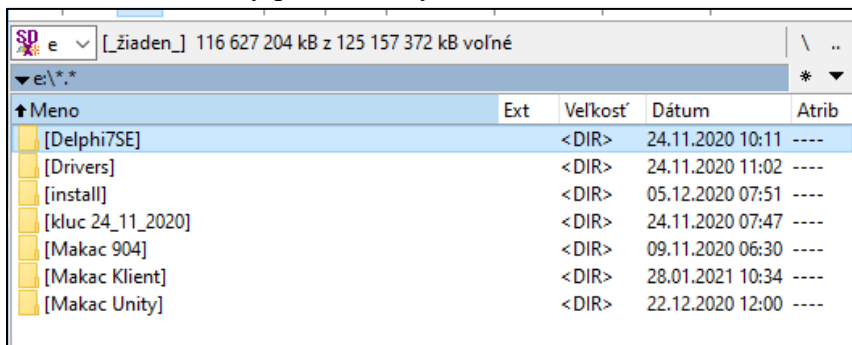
e [_žiaden_] 116 627 204 kB z 125 157 372 kB voľné \ ..

e:\*.* * ▼

| Meno | Ext | Veľkosť | Dátum | Atrib |
|---|---|---|---|---|
| [Delphi7SE] | | <DIR> | 24.11.2020 10:11 | ---- |
| [Drivers] | | <DIR> | 24.11.2020 11:02 | ---- |
| [install] | | <DIR> | 05.12.2020 07:51 | ---- |
| [kluc 24_11_2020] | | <DIR> | 24.11.2020 07:47 | ---- |
| [Makac 904] | | <DIR> | 09.11.2020 06:30 | ---- |
| [Makac Klient] | | <DIR> | 28.01.2021 10:34 | ---- |
| [Makac Unity] | | <DIR> | 22.12.2020 12:00 | ---- |